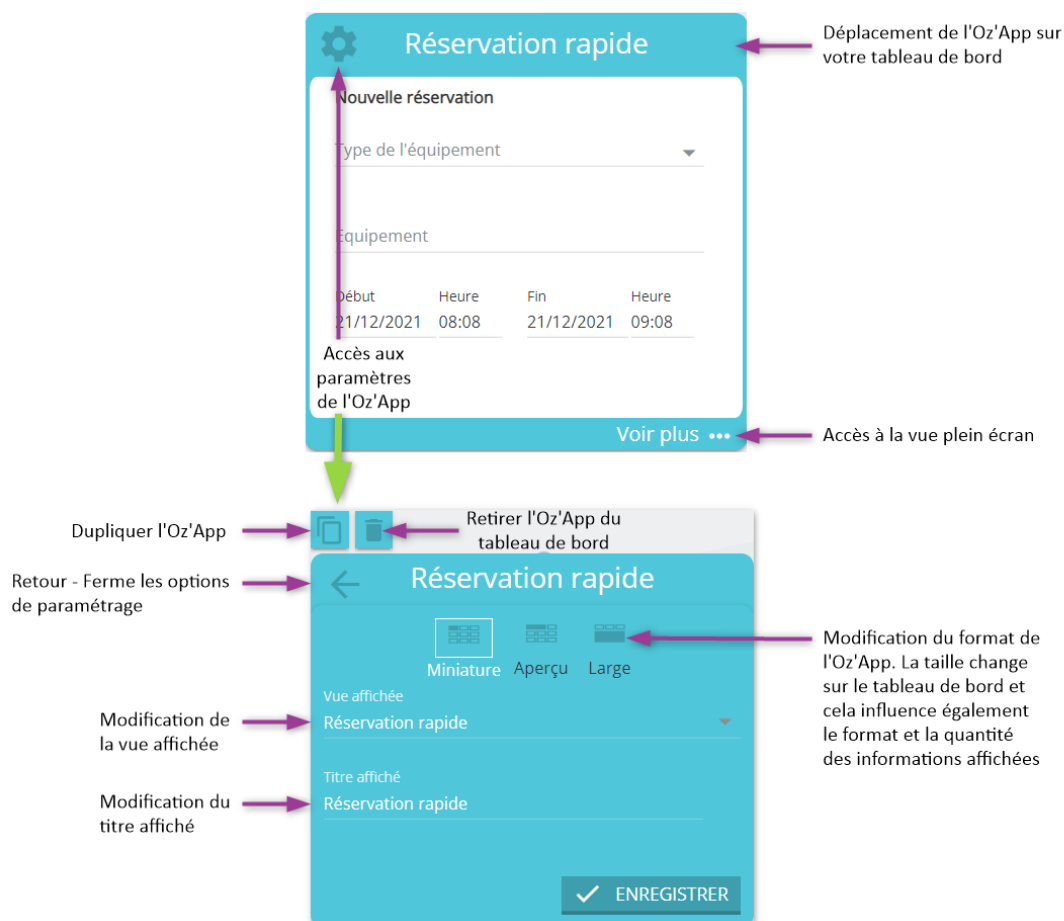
Réservation rapide

Déplacement de l'Oz'App sur votre tableau de bord

Nouvelle réservation

Type de l'équipement

Equipement

| Début | Heure | Fin | Heure |
|---|---|---|---|
| 21/12/2021 | 08:08 | 21/12/2021 | 09:08 |

Accès aux paramètres de l'Oz'App

Voir plus •••

Accès à la vue plein écran

Dupliquer l'Oz'App

Retirer l'Oz'App du tableau de bord

Retour - Ferme les options de paramétrage

Réservation rapide

Miniature Aperçu Large

Modification du format de l'Oz'App. La taille change sur le tableau de bord et cela influence également le format et la quantité des informations affichées

Modification de la vue affichée

Vue affichée
Réservation rapide

Modification du titre affiché

Titre affiché
Réservation rapide

ENREGISTRER